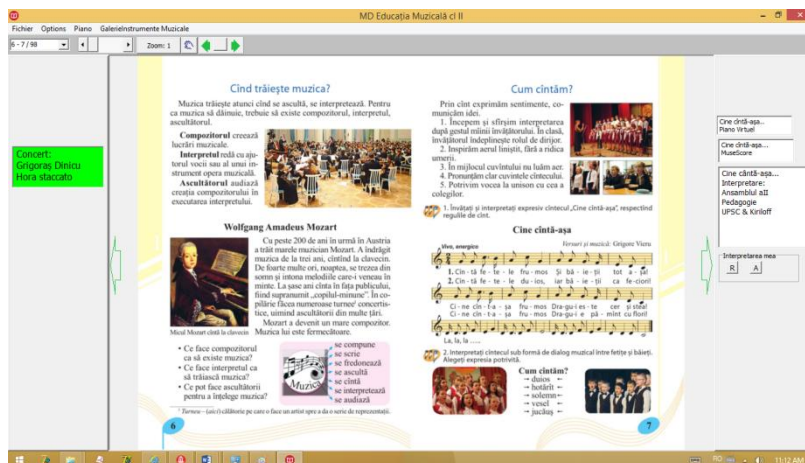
MD Educația Muzicală cl II

Fichier Options Piano GalerieInstrumente Muzicale

6 - 7 / 98

Zoom: 1

Concert:
Grigoraș Dinicu
Hora staccato

Cînd trăiește muzica?

Muzica trăiește atunci cînd se ascultă, se interpretează. Pentru ca muzica să dăinuie, trebuie să existe compozitorul, interpretul, ascultătorul.

Compozitorul creează lucrări muzicale.

Interpretul redă cu ajutorul vocii sau al unui instrument opera muzicală.

Ascultătorul audiază creația compozitorului în executarea interpretului.

Wolfgang Amadeus Mozart

Cu peste 200 de ani în urmă în Austria a trăit marele muzician Mozart. A îndrăgit muzica de la trei ani, cîntînd la clavecin. De foarte multe ori, noaptea, se trezea din somn și intona melodiile care-i veneau în minte. La șase ani cînta în fața publicului, fiind supranumit „copilul-minune". În copilărie făcea numeroase turnee¹ concertistice, uimind ascultătorii din multe țări.

Mozart a devenit un mare compozitor. Muzica lui este fermecătoare.

Micul Mozart cîntă la clavecin

• Ce face compozitorul ca să existe muzica?
• Ce face interpretul ca să trăiască muzica?
• Ce pot face ascultătorii pentru a înțelege muzica?

Muzica
se compune
se scrie
se fredonează
se ascultă
se cîntă
se interpretează
se audiază

¹ Turneu – (aici) călătorie pe care o face un artist spre a da o serie de reprezentații.

6

Cum cîntăm?

Prin cînt exprimăm sentimente, comunicăm idei.

1. Începem și sfîrșim interpretarea după gestul mîinii învățătorului. În clasă, învățătorul îndeplinește rolul de dirijor.
2. Inspirăm aerul liniștit, fără a ridica umerii.
3. În mijlocul cuvîntului nu luăm aer.
4. Pronunțăm clar cuvintele cîntecului.
5. Potrivim vocea la unison cu cea a colegilor.

1. Învățați și interpretați expresiv cîntecul „Cine cîntă-așa", respectînd regulile de cînt.

Cine cîntă-așa

Vivo, energico

Versuri și muzică: Grigore Vieru

1. Cin - tă fe - te - le fru - mos Și bă - ie - ții tot a - șa!
2. Cin - tă fe - te - le du - ios, iar bă - ie - ții ca fe - ciori!
Ci - ne cîn - tă - a - șa fru - mos Dra-gu-i e - te cer și stea!
Ci - ne cîn - tă - a - șa fru - mos Dra-gu-i e pă - mînt cu flori!
La, la, la ......

2. Interpretați cîntecul sub formă de dialog muzical între fetițe și băieți. Alegeți expresia potrivită.

Cum cîntăm?
→ duios
→ hotărît
→ solemn
→ vesel
→ jucăuș

7

Cine cîntă-așa
Piano Virtuel

Cine cîntă-așa...
MuseScore

Cine cîntă-așa...
Interpretare:
Ansamblul aII
Pedagogie
UPSC & Kiriloff

Interpretarea mea
R A

11:17 AM